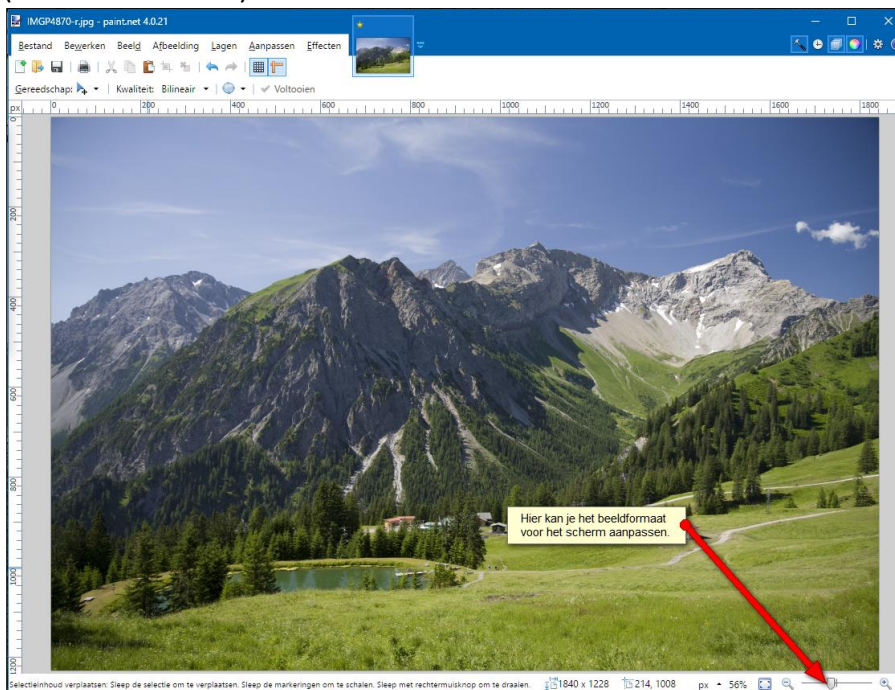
IMGP4870-r.jpg - paint.net 4.0.21

Bestand Bewerken Beeld Afbeelding Lagen Aanpassen Effecten

Gereedschap: Kwaliteit: Bilineair Voltooien

px 0 200 400 600 800 1000 1200 1400 1600 1800

0 200 400 600 800 1000 1200

Hier kan je het beeldformaat voor het scherm aanpassen.

Selectieinhoud verplaatsen: Sleep de selectie om te verplaatsen. Sleep de markeringen om te schalen. Sleep met rechtermuisknop om te draaien. 1840 x 1228 214, 1008 px 56%